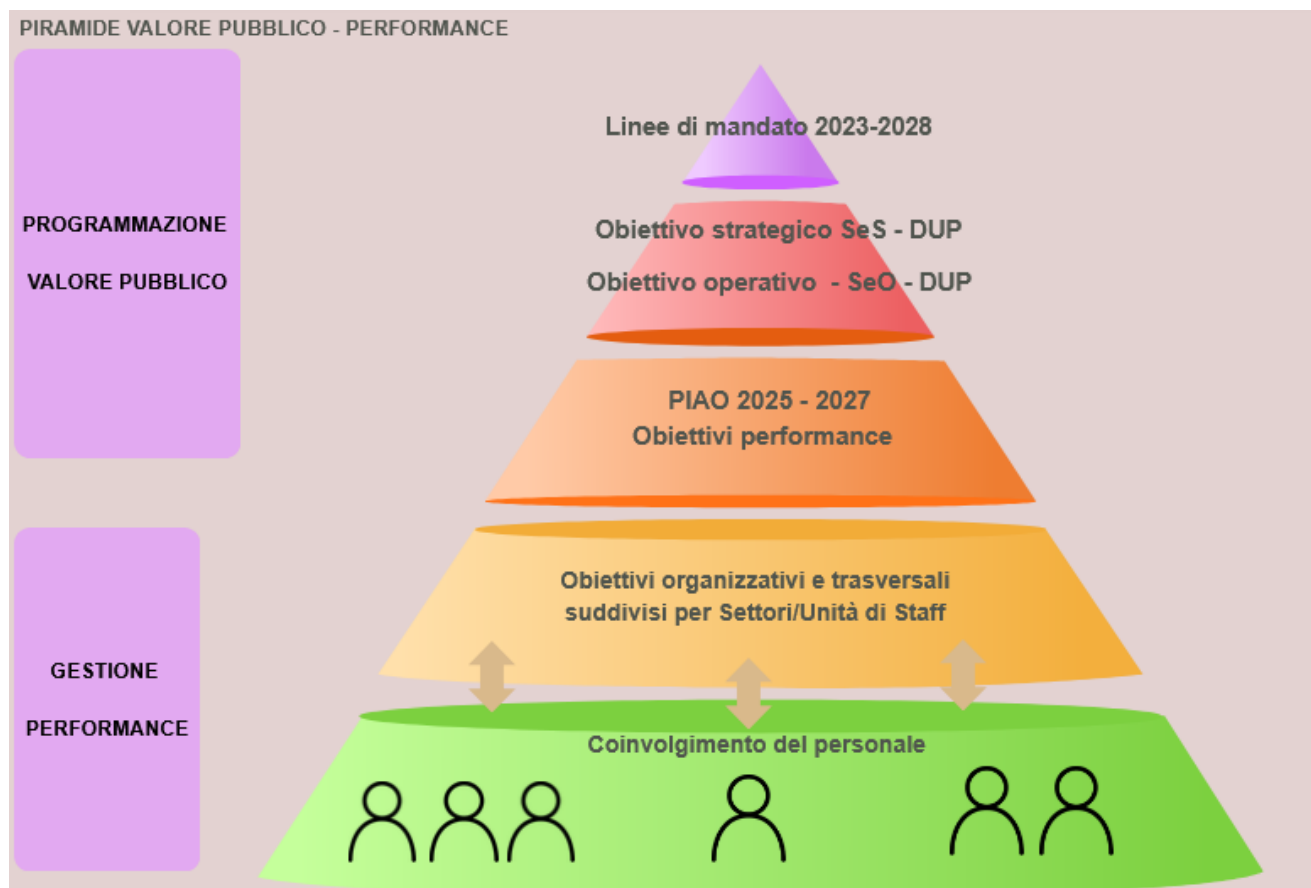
PIRAMIDE VALORE PUBBLICO - PERFORMANCE

PROGRAMMAZIONE

VALORE PUBBLICO

Linee di mandato 2023-2028

Obiettivo strategico SeS - DUP

Obiettivo operativo - SeO - DUP

PIAO 2025 - 2027
Obiettivi performance

GESTIONE

PERFORMANCE

Obiettivi organizzativi e trasversali suddivisi per Settori/Unità di Staff

Coinvolgimento del personale